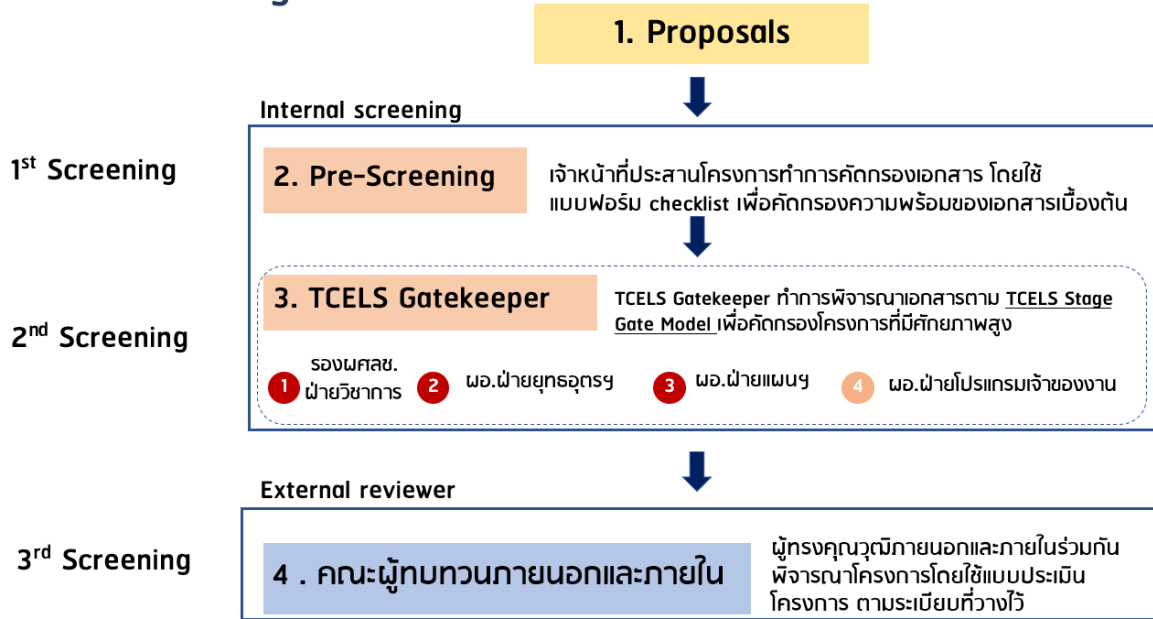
1. Proposals

Internal screening

1st Screening

2. Pre-Screening

เจ้าหน้าที่ประสานโครงการทำการคัดกรองเอกสาร โดยใช้แบบฟอร์ม checklist เพื่อคัดกรองความพร้อมของเอกสารเบื้องต้น

2nd Screening

3. TCELS Gatekeeper

TCELS Gatekeeper ทำการพิจารณาเอกสารตาม TCELS Stage Gate Model เพื่อคัดกรองโครงการที่มีศักยภาพสูง

1 รองผศลช. ฝ่ายวิชาการ

2 ผอ.ฝ่ายยุทธอุตรฯ

3 ผอ.ฝ่ายแผนฯ

4 ผอ.ฝ่ายโปรแกรมเจ้าของงาน

External reviewer

3rd Screening

4 . คณะผู้ทบทวนภายนอกและภายใน

ผู้ทรงคุณวุฒิภายนอกและภายในร่วมกันพิจารณาโครงการโดยใช้แบบประเมินโครงการ ตามระเบียบที่วางไว้